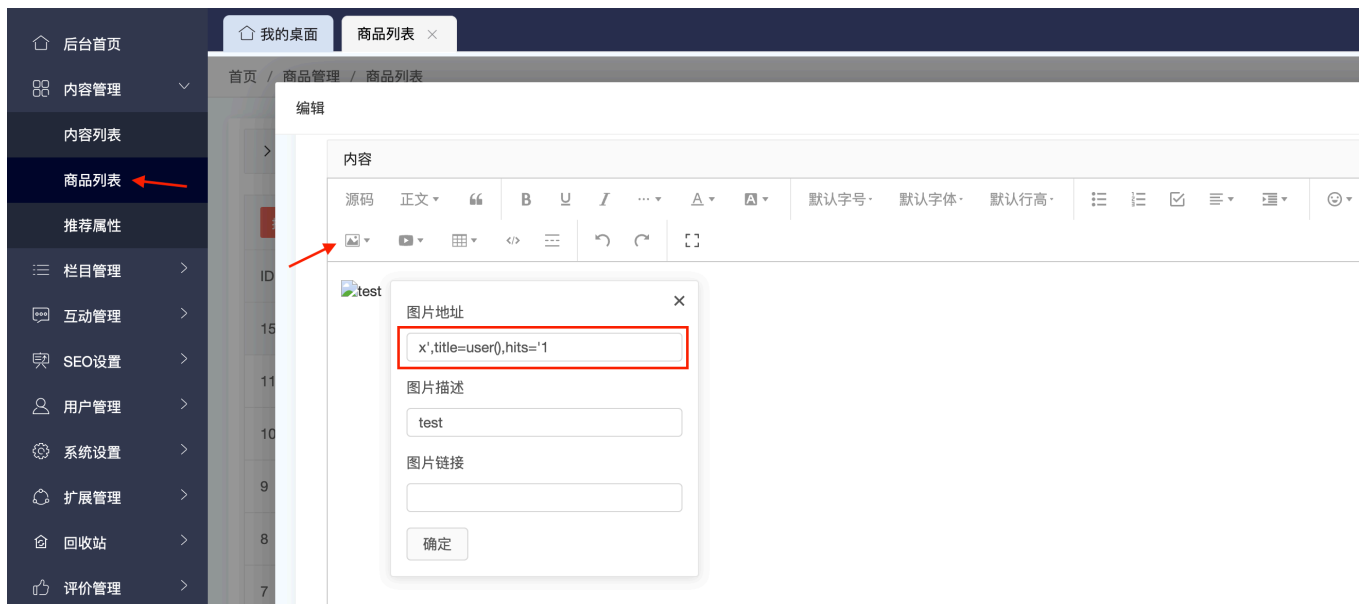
后台首页
内容管理
内容列表
商品列表
推荐属性
栏目管理
互动管理
SEO设置
用户管理
系统设置
扩展管理
回收站
评价管理

我的桌面
商品列表 ×

首页 / 商品管理 / 商品列表

编辑

内容

源码 正文 ❝ B U I ··· A A 默认字号 默认字体 默认行高

test

ID
15
11
10
9
8
7

图片地址
x',title=user(),hits='1
图片描述
test
图片链接
确定